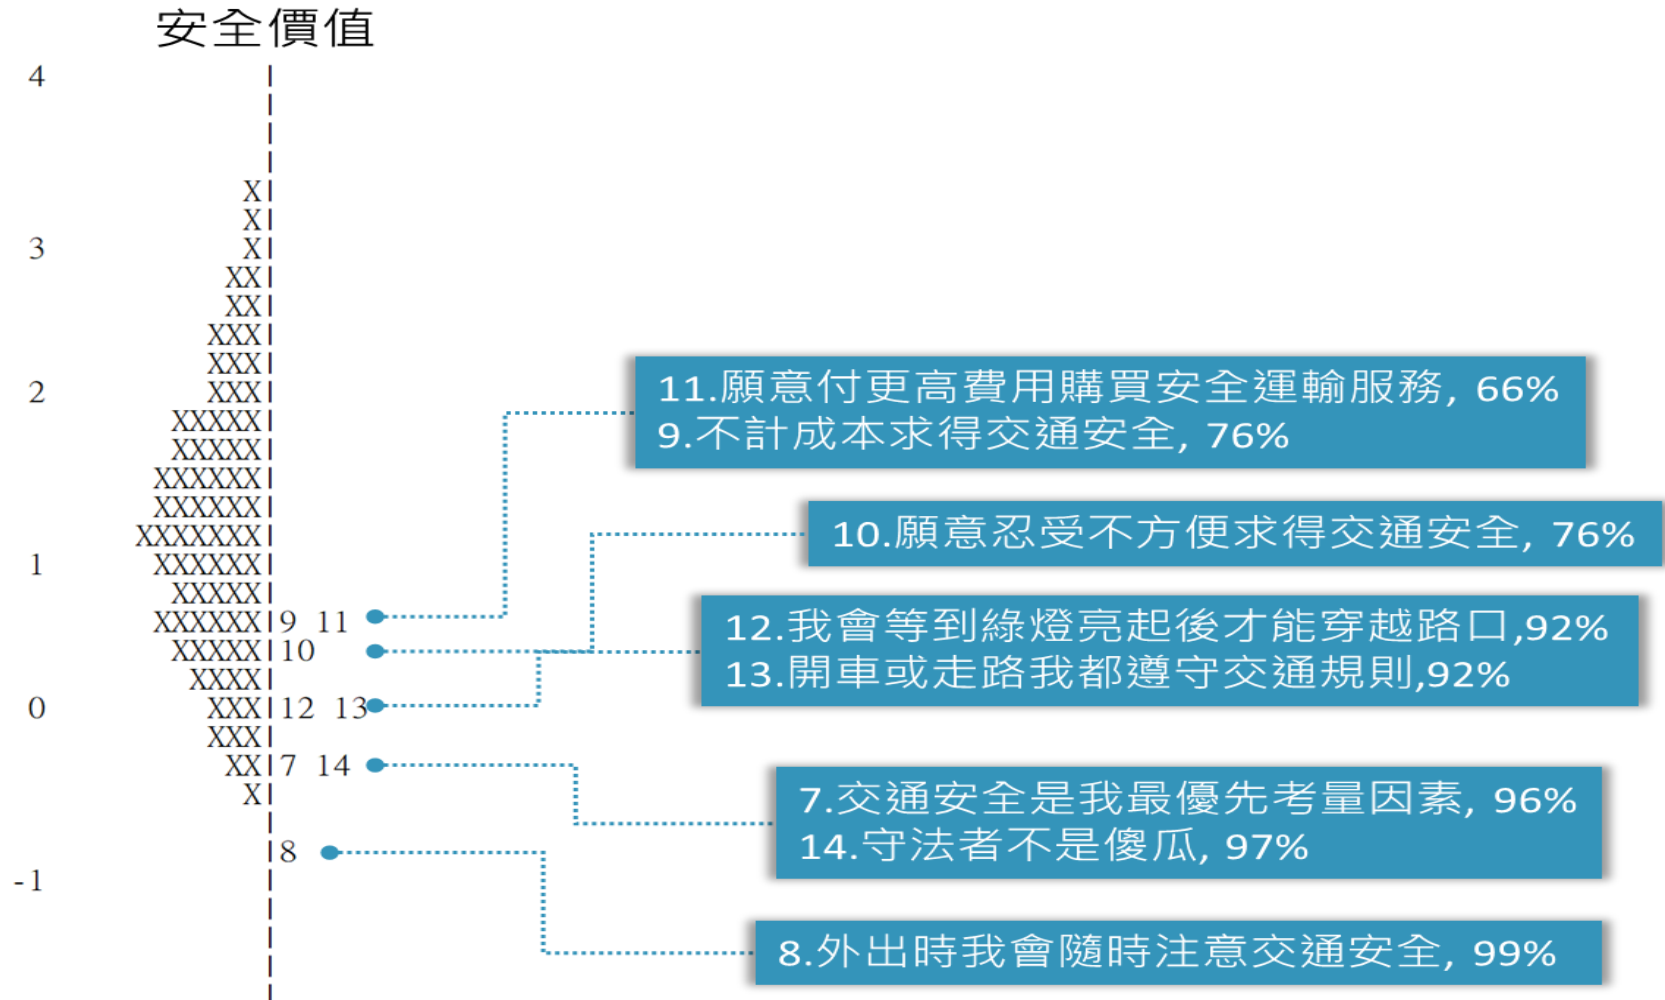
安全價值

4
X|
X|
3 X|
XX|
XX|
XXX|
XXX|
2 XXX|
XXXXX|
XXXXX|
XXXXXX|
XXXXXX|
XXXXXXX|
1 XXXXXX|
XXXXX|
XXXXXX|9 11
XXXXX|10
XXXX|
0 XXX|12 13
XXX|
XX|7 14
X|
|8
-1

11.願意付更高費用購買安全運輸服務, 66%
9.不計成本求得交通安全, 76%

10.願意忍受不方便求得交通安全, 76%

12.我會等到綠燈亮起後才能穿越路口,92%
13.開車或走路我都遵守交通規則,92%

7.交通安全是我最優先考量因素, 96%
14.守法者不是傻瓜, 97%

8.外出時我會隨時注意交通安全, 99%